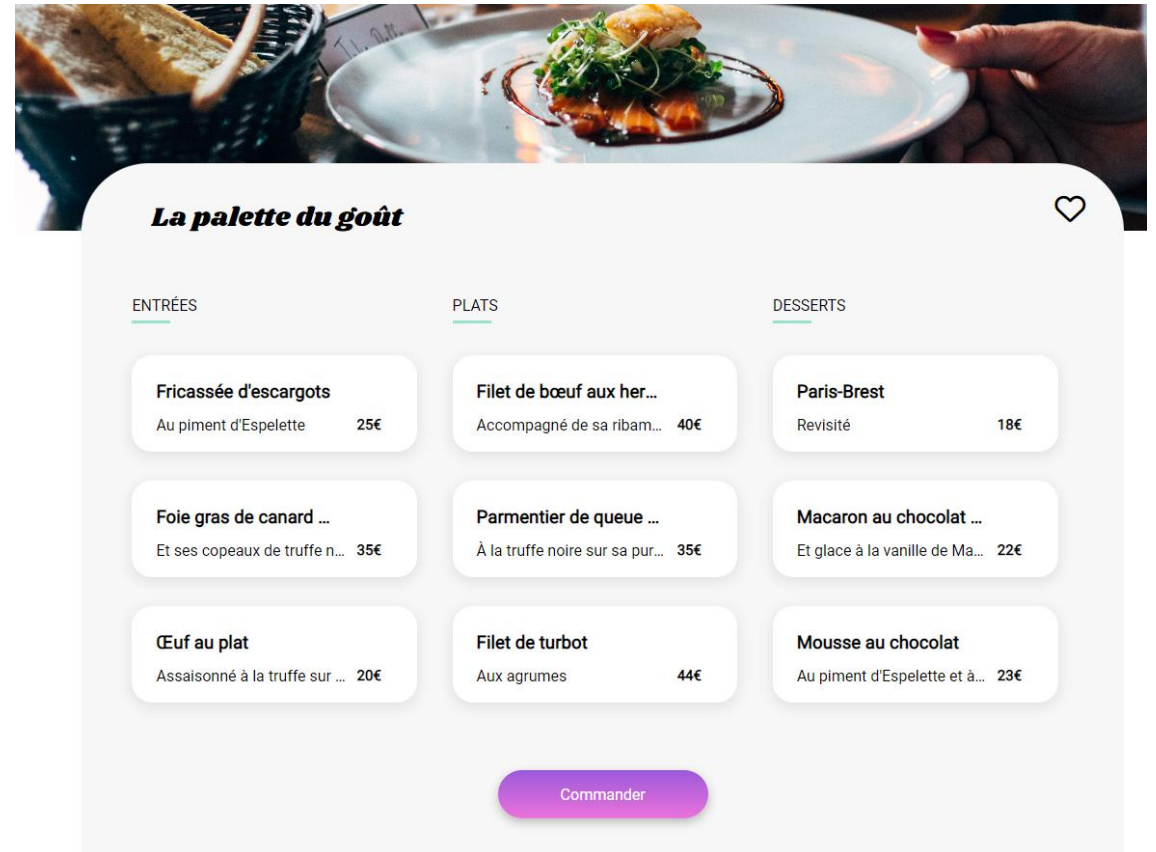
La palette du goût

ENTRÉES

Fricassée d'escargots
Au piment d'Espelette 25€

Foie gras de canard ...
Et ses copeaux de truffe n... 35€

Œuf au plat
Assaisonné à la truffe sur ... 20€

PLATS

Filet de bœuf aux her...
Accompagné de sa ribam... 40€

Parmentier de queue ...
À la truffe noire sur sa pur... 35€

Filet de turbot
Aux agrumes 44€

DESSERTS

Paris-Brest
Revisité 18€

Macaron au chocolat ...
Et glace à la vanille de Ma... 22€

Mousse au chocolat
Au piment d'Espelette et à... 23€

Commander